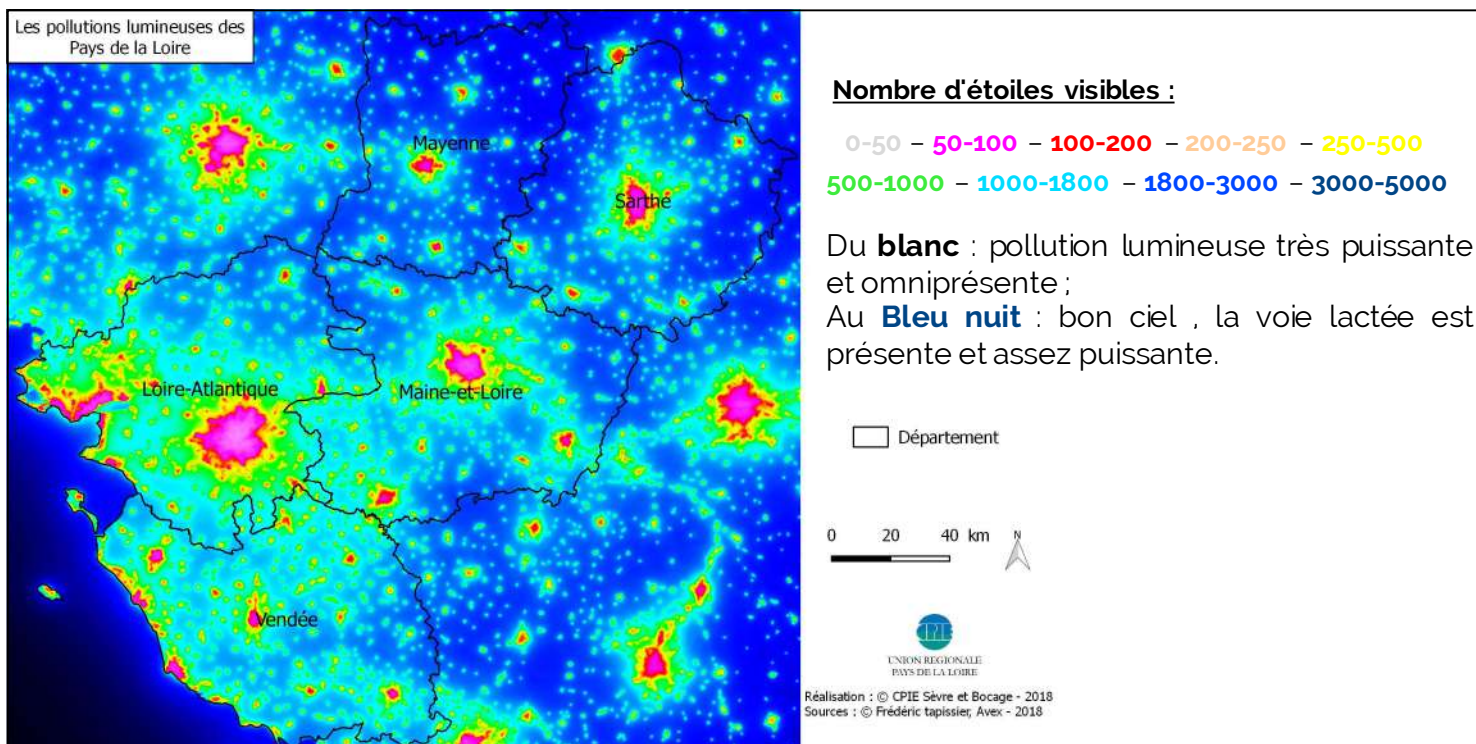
Les pollutions lumineuses des Pays de la Loire

Mayenne

Sarthe

Loire-Atlantique

Maine-et-Loire

Vendée

Nombre d'étoiles visibles :

0-50 – 50-100 – 100-200 – 200-250 – 250-500 500-1000 – 1000-1800 – 1800-3000 – 3000-5000

Du **blanc** : pollution lumineuse très puissante et omniprésente ;
Au **Bleu nuit** : bon ciel , la voie lactée est présente et assez puissante.

Département

0 20 40 km

N

CPIE
UNION REGIONALE PAYS DE LA LOIRE

Réalisation : © CPIE Sèvre et Bocage - 2018
Sources : © Frédéric tapissier, Avex - 2018